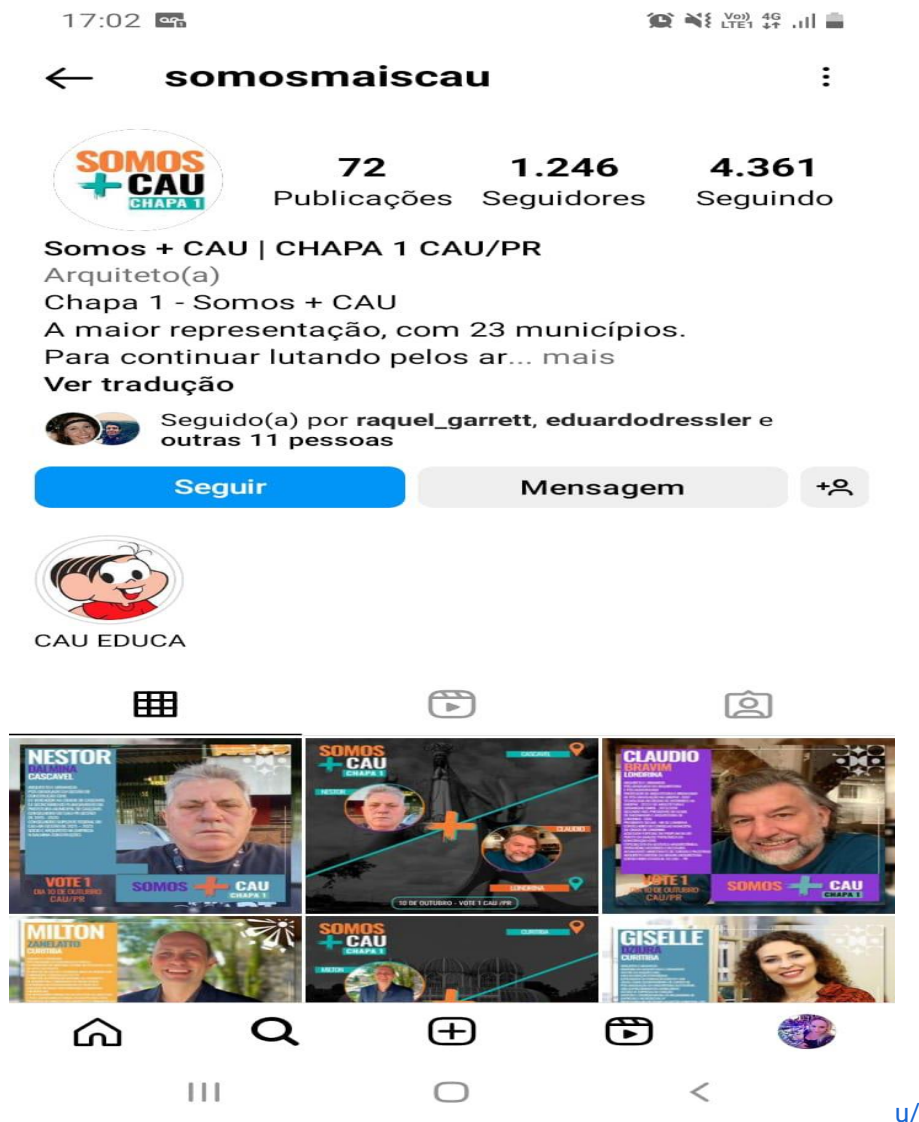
17:02

Vo)) LTE1 4G

somosmaiscau

SOMOS + CAU CHAPA 1

72 Publicações
1.246 Seguidores
4.361 Seguindo

Somos + CAU | CHAPA 1 CAU/PR
Arquiteto(a)
Chapa 1 - Somos + CAU
A maior representação, com 23 municípios.
Para continuar lutando pelos ar... mais
Ver tradução

Seguido(a) por raquel_garrett, eduardodressler e outras 11 pessoas

Seguir
Mensagem

CAU EDUCA

NESTOR DALMINA CASCAVEL
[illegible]
VOTE 1 DIA 10 DE OUTUBRO CAU/PR
SOMOS + CAU CHAPA 1

SOMOS + CAU CHAPA 1
CASCAVEL
NESTOR
CLAUDIO
LONDRINA
10 DE OUTUBRO - VOTE 1 CAU/PR

CLAUDIO BRAVIM LONDRINA
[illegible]
VOTE 1 DIA 10 DE OUTUBRO CAU/PR
SOMOS + CAU CHAPA 1

MILTON ZANELATTO CURITIBA
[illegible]

SOMOS + CAU CHAPA 1
CURITIBA
MILTON

GISELLE DZIURA CURITIBA
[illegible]

u/